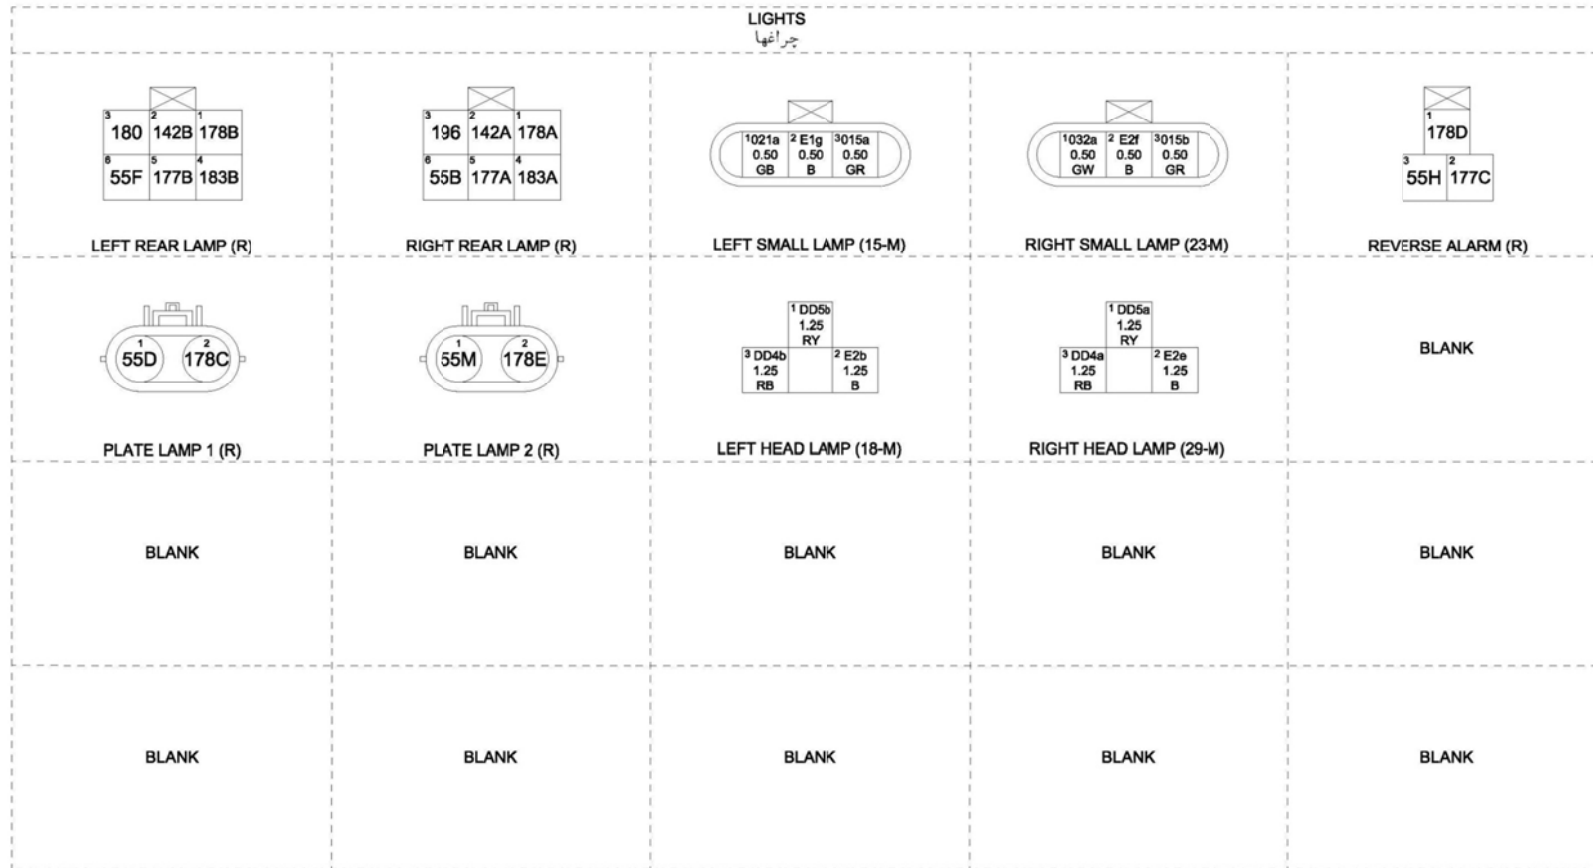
LIGHTS
چراغها

3 180 2 142B 1 178B
6 55F 5 177B 4 183B
LEFT REAR LAMP (R)

3 196 2 142A 1 178A
6 55B 5 177A 4 183A
RIGHT REAR LAMP (R)

1 021a 0.50 GB
2 E1g 0.50 B
3 015a 0.50 GR
LEFT SMALL LAMP (15-M)

1 032a 0.50 GW
2 E2f 0.50 B
3 015b 0.50 GR
RIGHT SMALL LAMP (23-M)

1 178D
3 55H 2 177C
REVERSE ALARM (R)

1 55D 2 178C
PLATE LAMP 1 (R)

1 55M 2 178E
PLATE LAMP 2 (R)

1 DD5b 1.25 RY
3 DD4b 1.25 RB
2 E2b 1.25 B
LEFT HEAD LAMP (18-M)

1 DD5a 1.25 RY
3 DD4a 1.25 RB
2 E2e 1.25 B
RIGHT HEAD LAMP (29-M)

BLANK

BLANK

BLANK

BLANK

BLANK

BLANK

BLANK

BLANK

BLANK

BLANK

BLANK